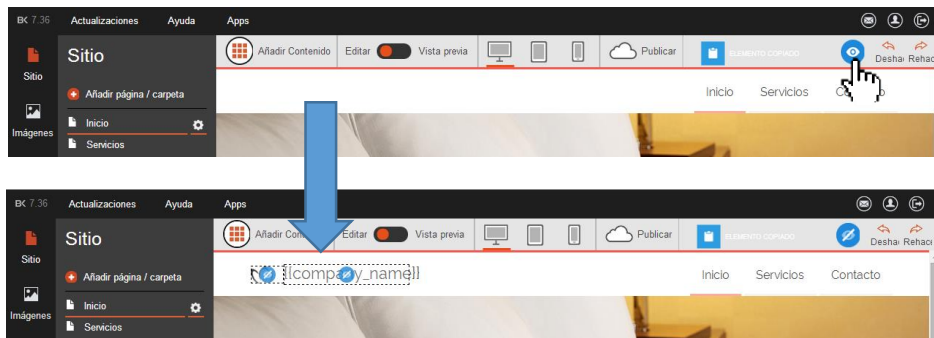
BK 7.36 Actualizaciones Ayuda Apps

Sitio

Añadir Contenido Editar Vista previa Publicar ELEMENTO COPIADO Deshac Rehac

Añadir página / carpeta

Inicio

Servicios

Imágenes

Inicio Servicios C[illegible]o

BK 7.36 Actualizaciones Ayuda Apps

Sitio

Añadir Conte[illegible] Editar Vista previa Publicar ELEMENTO COPIADO Deshac Rehac

Añadir página / carpeta

Inicio

Servicios

Imágenes

{{compa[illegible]y_name}}

Inicio Servicios Contacto